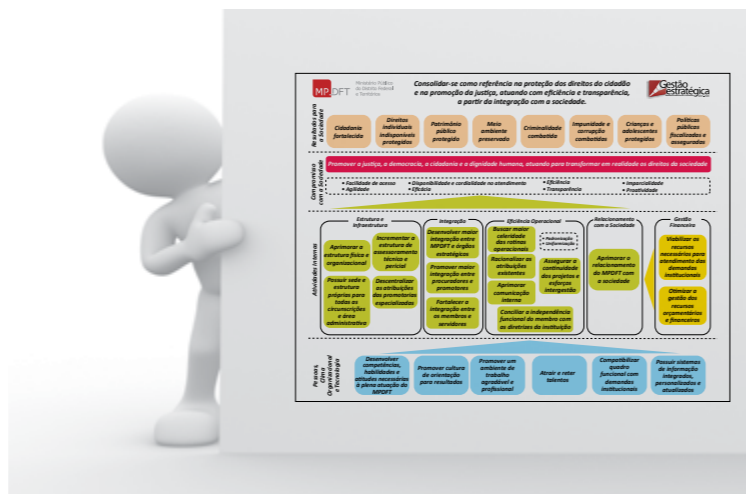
MP DFT Ministério Público do Distrito Federal e Territórios

Consolidar-se como referência na proteção dos direitos do cidadão e na promoção da justiça, atuando com eficiência e transparência, a partir da integração com a sociedade.

Gestão Estratégica

Resultados para a Sociedade

Cidadania fortalecida

Direitos individuais indisponíveis protegidos

Patrimônio público protegido

Meio ambiente preservado

Criminalidade combatida

Impunidade e corrupção combatidas

Crianças e adolescentes protegidos

Políticas públicas fiscalizadas e asseguradas

Compromisso com a Sociedade

Promover a justiça, a democracia, a cidadania e a dignidade humana, atuando para transformar em realidade os direitos da sociedade

• Facilidade de acesso • Agilidade

• Disponibilidade e cordialidade no atendimento • Eficácia

• Efetividade • Transparência

• Imparcialidade • Proatividade

Atividades Internas

Estrutura e Infraestrutura

Aprimorar a estrutura física e organizacional

Incrementar a estrutura de conhecimento técnico e pericial

Possuir sede e estrutura próprias para todas as circunscrições e área administrativa

Descentralizar as atribuições das promotorias especializadas

Integração

Desenvolver maior integração entre MPDFT e órgãos estratégicos

Promover maior integração entre procuradores e promotores

Fortalecer a integração entre os membros e servidores

Eficiência Operacional

Buscar maior celeridade das rotinas operacionais

Padronização e Informação

Racionalizar as atribuições existentes

Assegurar a continuidade dos projetos e esforços integrados

Aprimorar comunicação interna

Conciliar a independência funcional do membro com as diretrizes da instituição

Relacionamento com a Sociedade

Aprimorar o relacionamento do MPDFT com a sociedade

Gestão Financeira

Viabilizar os recursos necessários para atendimento das demandas institucionais

Otimizar a gestão dos recursos orçamentários e financeiros

Pessoas, Clima Organizacional e Tecnologia

Desenvolver competências, habilidades e atitudes necessárias à plena atuação do MPDFT

Promover cultura de orientação para resultados

Promover um ambiente de trabalho agradável e profissional

Atrair e reter talentos

Compatibilizar quadro funcional com demandas institucionais

Possuir sistemas de informação integrados, personalizados e atualizados